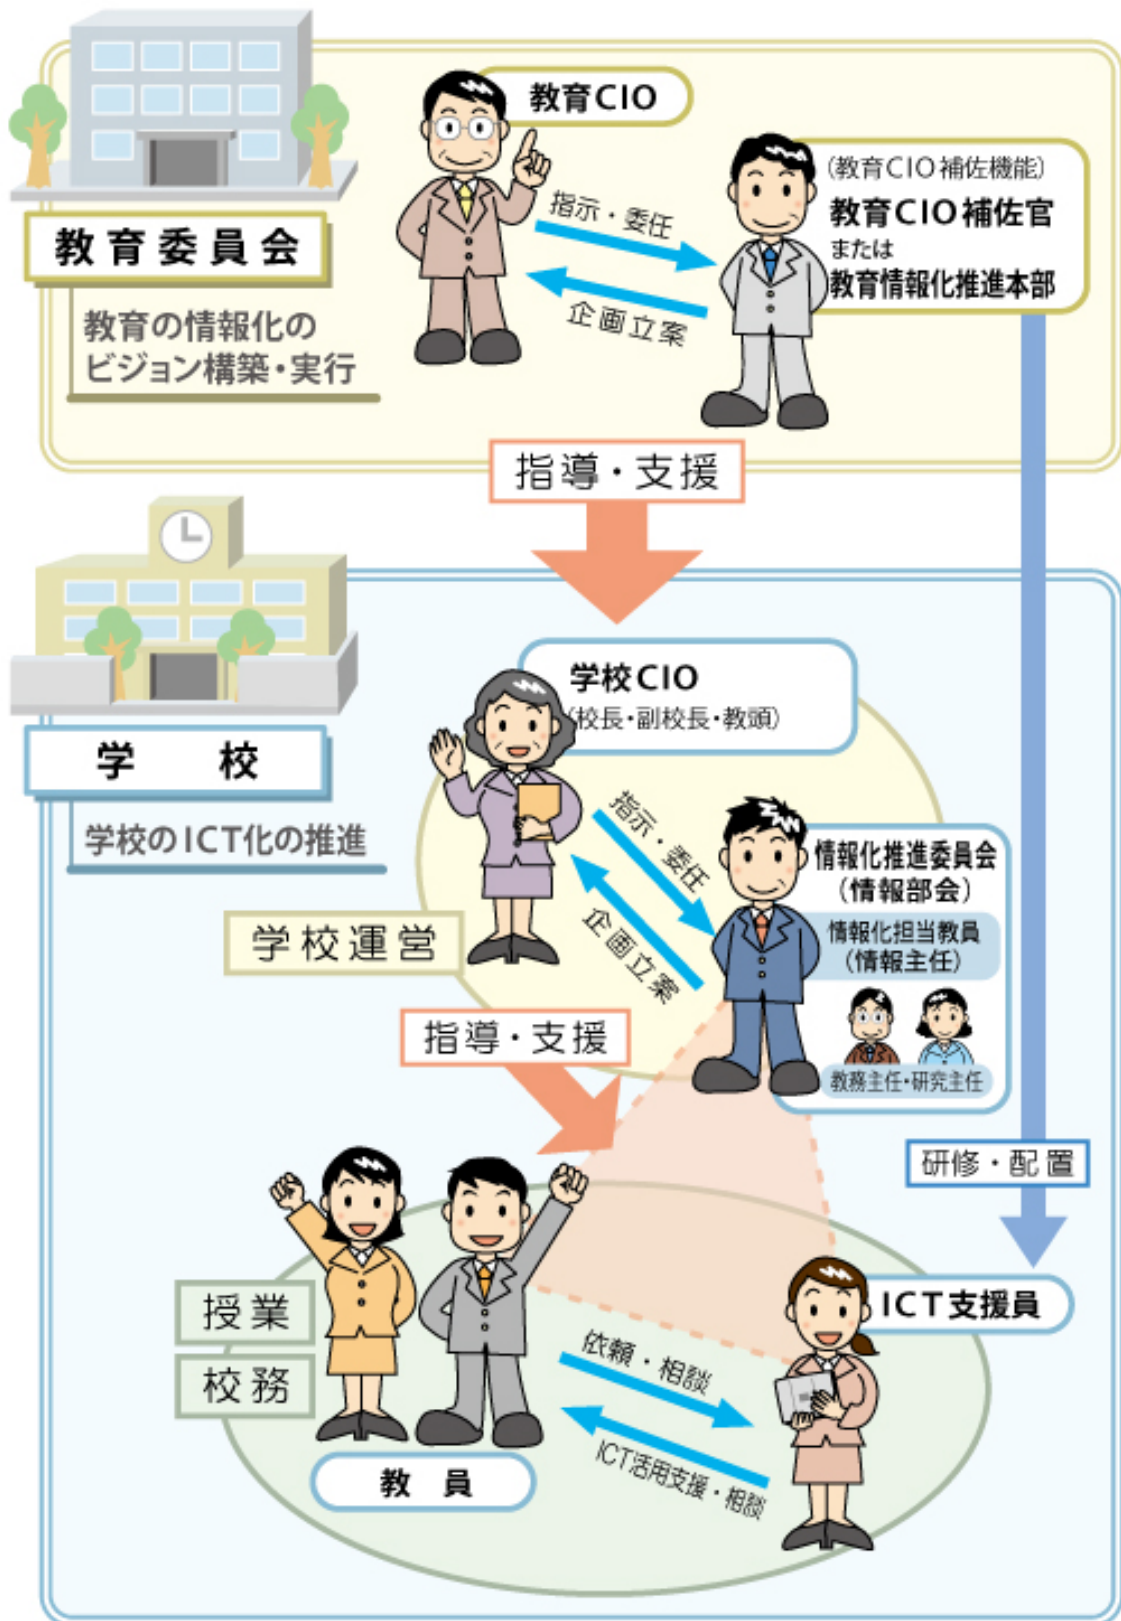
教育CIO

指示・委任

企画立案

(教育CIO補佐機能)
教育CIO補佐官
または
教育情報化推進本部

教育委員会

教育の情報化のビジョン構築・実行

指導・支援

学校CIO
(校長・副校長・教頭)

学校

学校のICT化の推進

指示・委任

企画立案

情報化推進委員会
(情報部会)
情報化担当教員
(情報主任)
教務主任・研究主任

学校運営

指導・支援

研修・配置

授業

校務

依頼・相談

ICT支援員

ICT活用支援・相談

教員